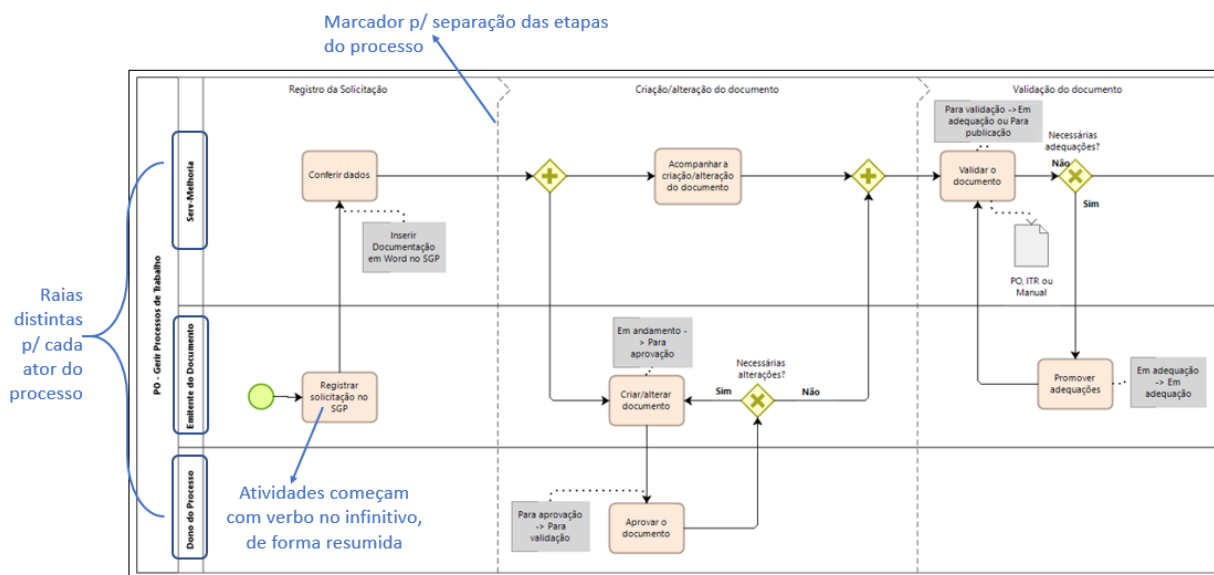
Marcador p/ separação das etapas do processo

Raias distintas p/ cada ator do processo

PO - Gerir Processos de Trabalho

Serv-Melhoria

Emitente do Documento

Dono do Processo

Registro da Solicitação

Criação/alteração do documento

Validação do documento

Conferir dados

Inserir Documentação em Word no SGP

Registrar solicitação no SGP

Acompanhar a criação/alteração do documento

Em andamento -> Para aprovação

Necessárias alterações?

Sim

Não

Criar/alterar documento

Para aprovação -> Para validação

Aprovar o documento

Para validação -> Em adequação ou Para publicação

Necessárias adequações?

Não

Sim

Validar o documento

PO, ITR ou Manual

Promover adequações

Em adequação -> Em adequação

Atividades começam com verbo no infinitivo, de forma resumida